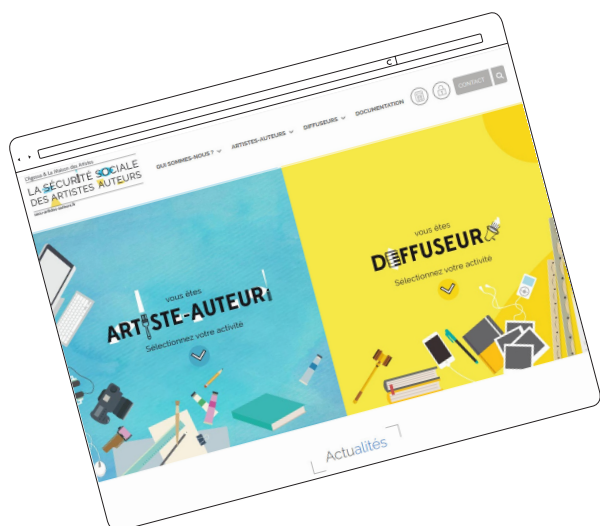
C

Agessa & La Maison des Artistes

LA SÉCURITÉ SOCIALE DES ARTISTES AUTEURS

secu-artistes-auteurs.fr

QUI SOMMES-NOUS ?

ARTISTES-AUTEURS

DIFFUSEURS

DOCUMENTATION

CONTACT

vous êtes

ARTISTE-AUTEUR

Sélectionnez votre activité

vous êtes

DIFFUSEUR

Sélectionnez votre activité

Actualités